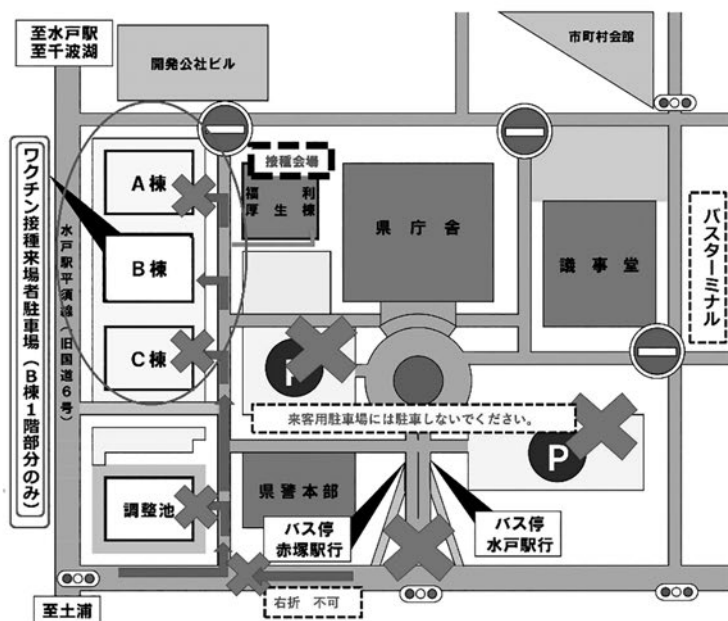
至水戸駅
至千波湖

開発公社ビル

市町村会館

ワクチン接種来場者駐車場（B棟1階部分のみ）

A棟

B棟

C棟

水戸駅平須線（旧国道6号）

接種会場

福利厚生棟

県庁舎

議事堂

バスターミナル

P

来客用駐車場には駐車しないでください。

P

調整池

県警本部

バス停
赤塚駅行

バス停
水戸駅行

至土浦

右折　不可